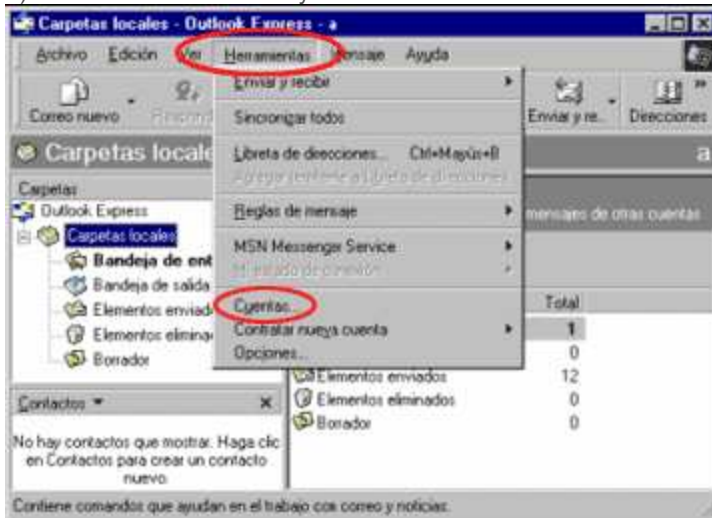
Carpetas locales - Outlook Express - a

Archivo Edición Ver Herramientas Mensaje Ayuda

Correo nuevo Responder

Enviar y re... Direcciones

Carpetas locale

a

Carpetas

Outlook Express

Carpetas locales

Bandeja de ent

Bandeja de salida

Elementos enviad

Elementos elimina

Borrador

Enviar y recibir

Sincronizar todos

Libreta de direcciones... Ctrl+Mayús+B

Agregar remitente a Libreta de direcciones

Reglas de mensaje

MSN Messenger Service

Mi estado de conexión

Cuentas...

Contratar nueva cuenta

Opciones...

mensajes de otras cuentas

Total

1

0

Elementos enviados 12

Elementos eliminados 0

Borrador 0

Contactos ▼ ×

No hay contactos que mostrar. Haga clic en Contactos para crear un contacto nuevo.

Contiene comandos que ayudan en el trabajo con correo y noticias.